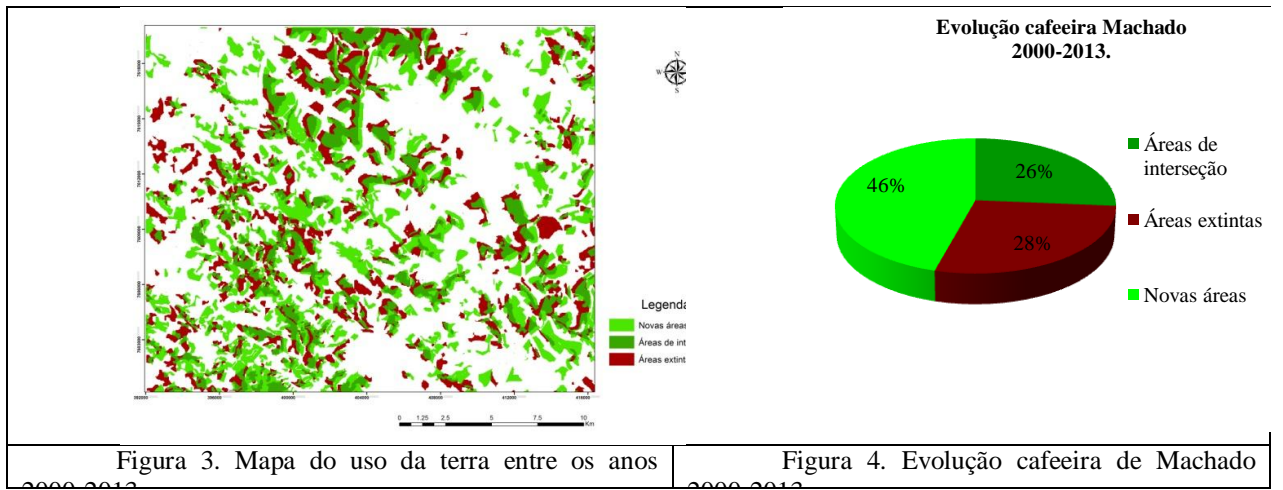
| | Evolução cafeeira Machado 2000-2013. |
|---|---|
| N W S Legenda Novas áreas Áreas de int Áreas extint 0 1.25 2.5 5 7.5 10 Km | 46% 26% 28% Áreas de interseção Áreas extintas Novas áreas |
| Figura 3. Mapa do uso da terra entre os anos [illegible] | Figura 4. Evolução cafeeira de Machado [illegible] |